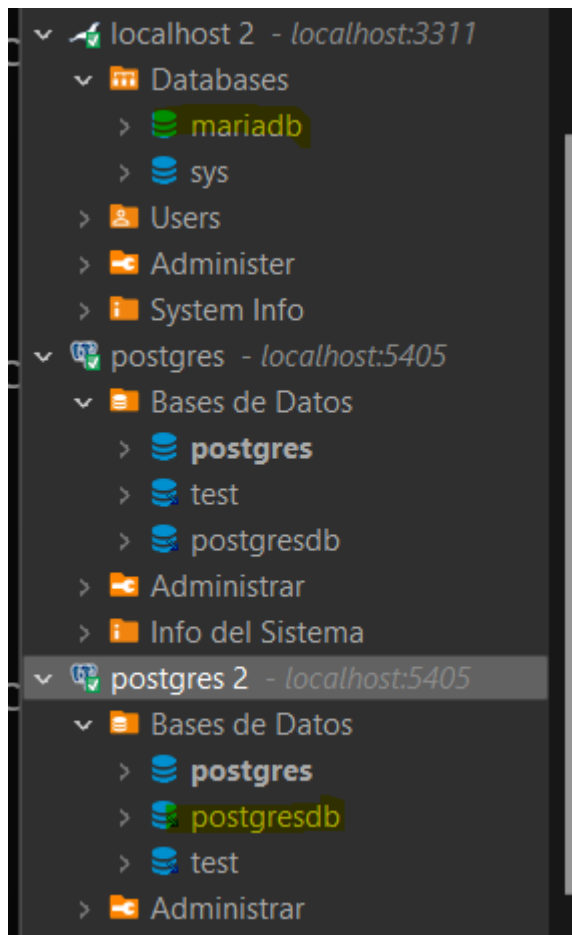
localhost 2 - localhost:3311
Databases
mariadb
sys
Users
Administer
System Info
postgres - localhost:5405
Bases de Datos
postgres
test
postgresdb
Administrar
Info del Sistema
postgres 2 - localhost:5405
Bases de Datos
postgres
postgresdb
test
Administrar